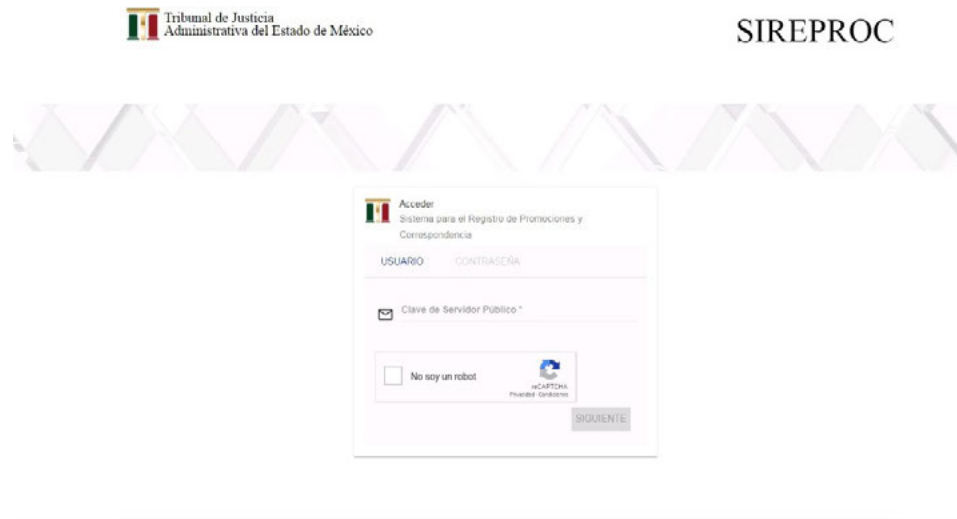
Tribunal de Justicia
Administrativa del Estado de México

SIREPROC

Acceder
Sistema para el Registro de Promociones y Correspondencia

USUARIO CONTRASEÑA

Clave de Servidor Público *

No soy un robot
reCAPTCHA
Privacidad Condiciones

SIGUIENTE